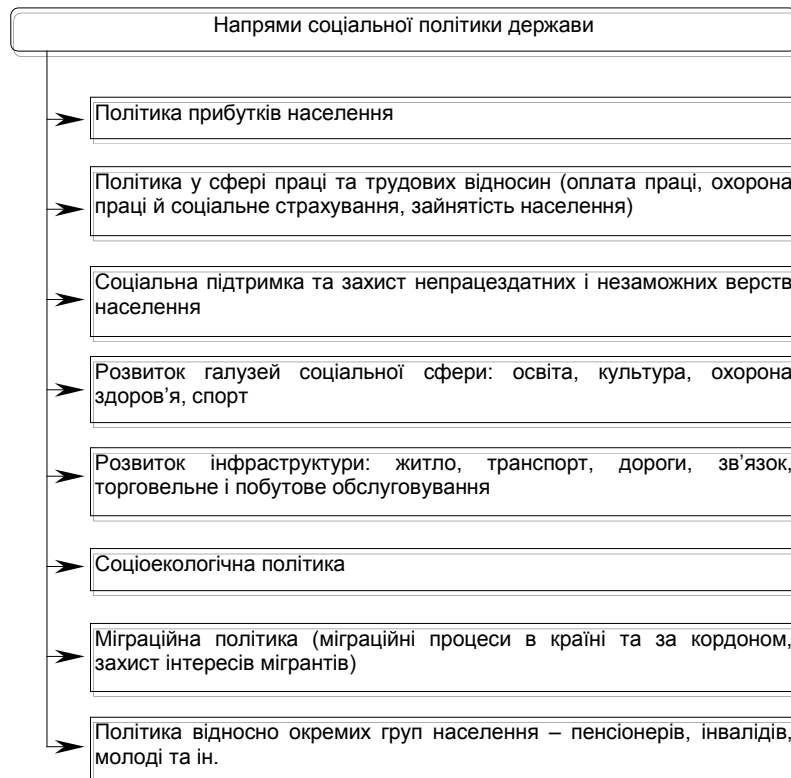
Напрями соціальної політики держави

Політика прибутків населення

Політика у сфері праці та трудових відносин (оплата праці, охорона праці й соціальне страхування, зайнятість населення)

Соціальна підтримка та захист непрацездатних і незаможних верств населення

Розвиток галузей соціальної сфери: освіта, культура, охорона здоров’я, спорт

Розвиток інфраструктури: житло, транспорт, дороги, зв’язок, торговельне і побутове обслуговування

Соціоекологічна політика

Міграційна політика (міграційні процеси в країні та за кордоном, захист інтересів мігрантів)

Політика відносно окремих груп населення – пенсіонерів, інвалідів, молоді та ін.